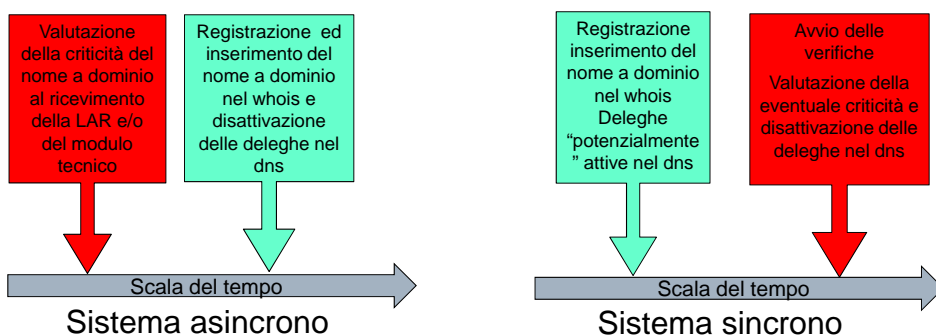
Valutazione della criticità del nome a dominio al ricevimento della LAR e/o del modulo tecnico

Registrazione ed inserimento del nome a dominio nel whois e disattivazione delle deleghe nel dns

Scala del tempo

Sistema asincrono

Registrazione inserimento del nome a dominio nel whois Deleghe "potenzialmente" attive nel dns

Avvio delle verifiche

Valutazione della eventuale criticità e disattivazione delle deleghe nel dns

Scala del tempo

Sistema sincrono